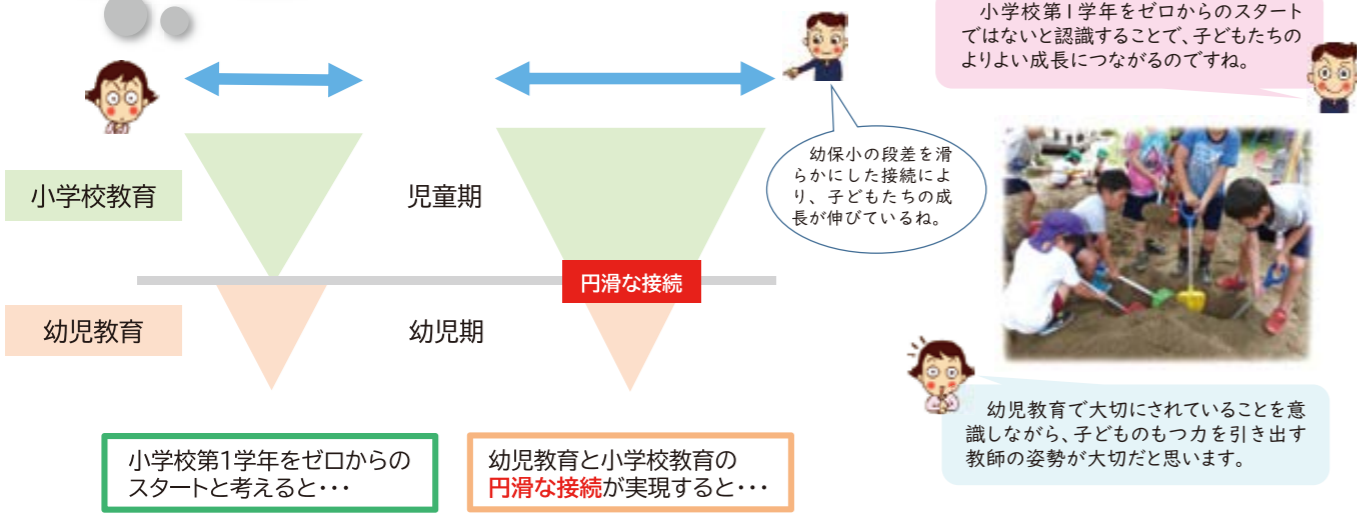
小学校第１学年をゼロからのスタートではないと認識することで、子どもたちのよりよい成長につながるのですね。

幼保小の段差を滑らかにした接続により、子どもたちの成長が伸びているね。

小学校教育

児童期

円滑な接続

幼児教育

幼児期

小学校第1学年をゼロからのスタートと考えると･･･

幼児教育と小学校教育の円滑な接続が実現すると･･･

幼児教育で大切にされていることを意識しながら、子どものもつ力を引き出す教師の姿勢が大切だと思います。